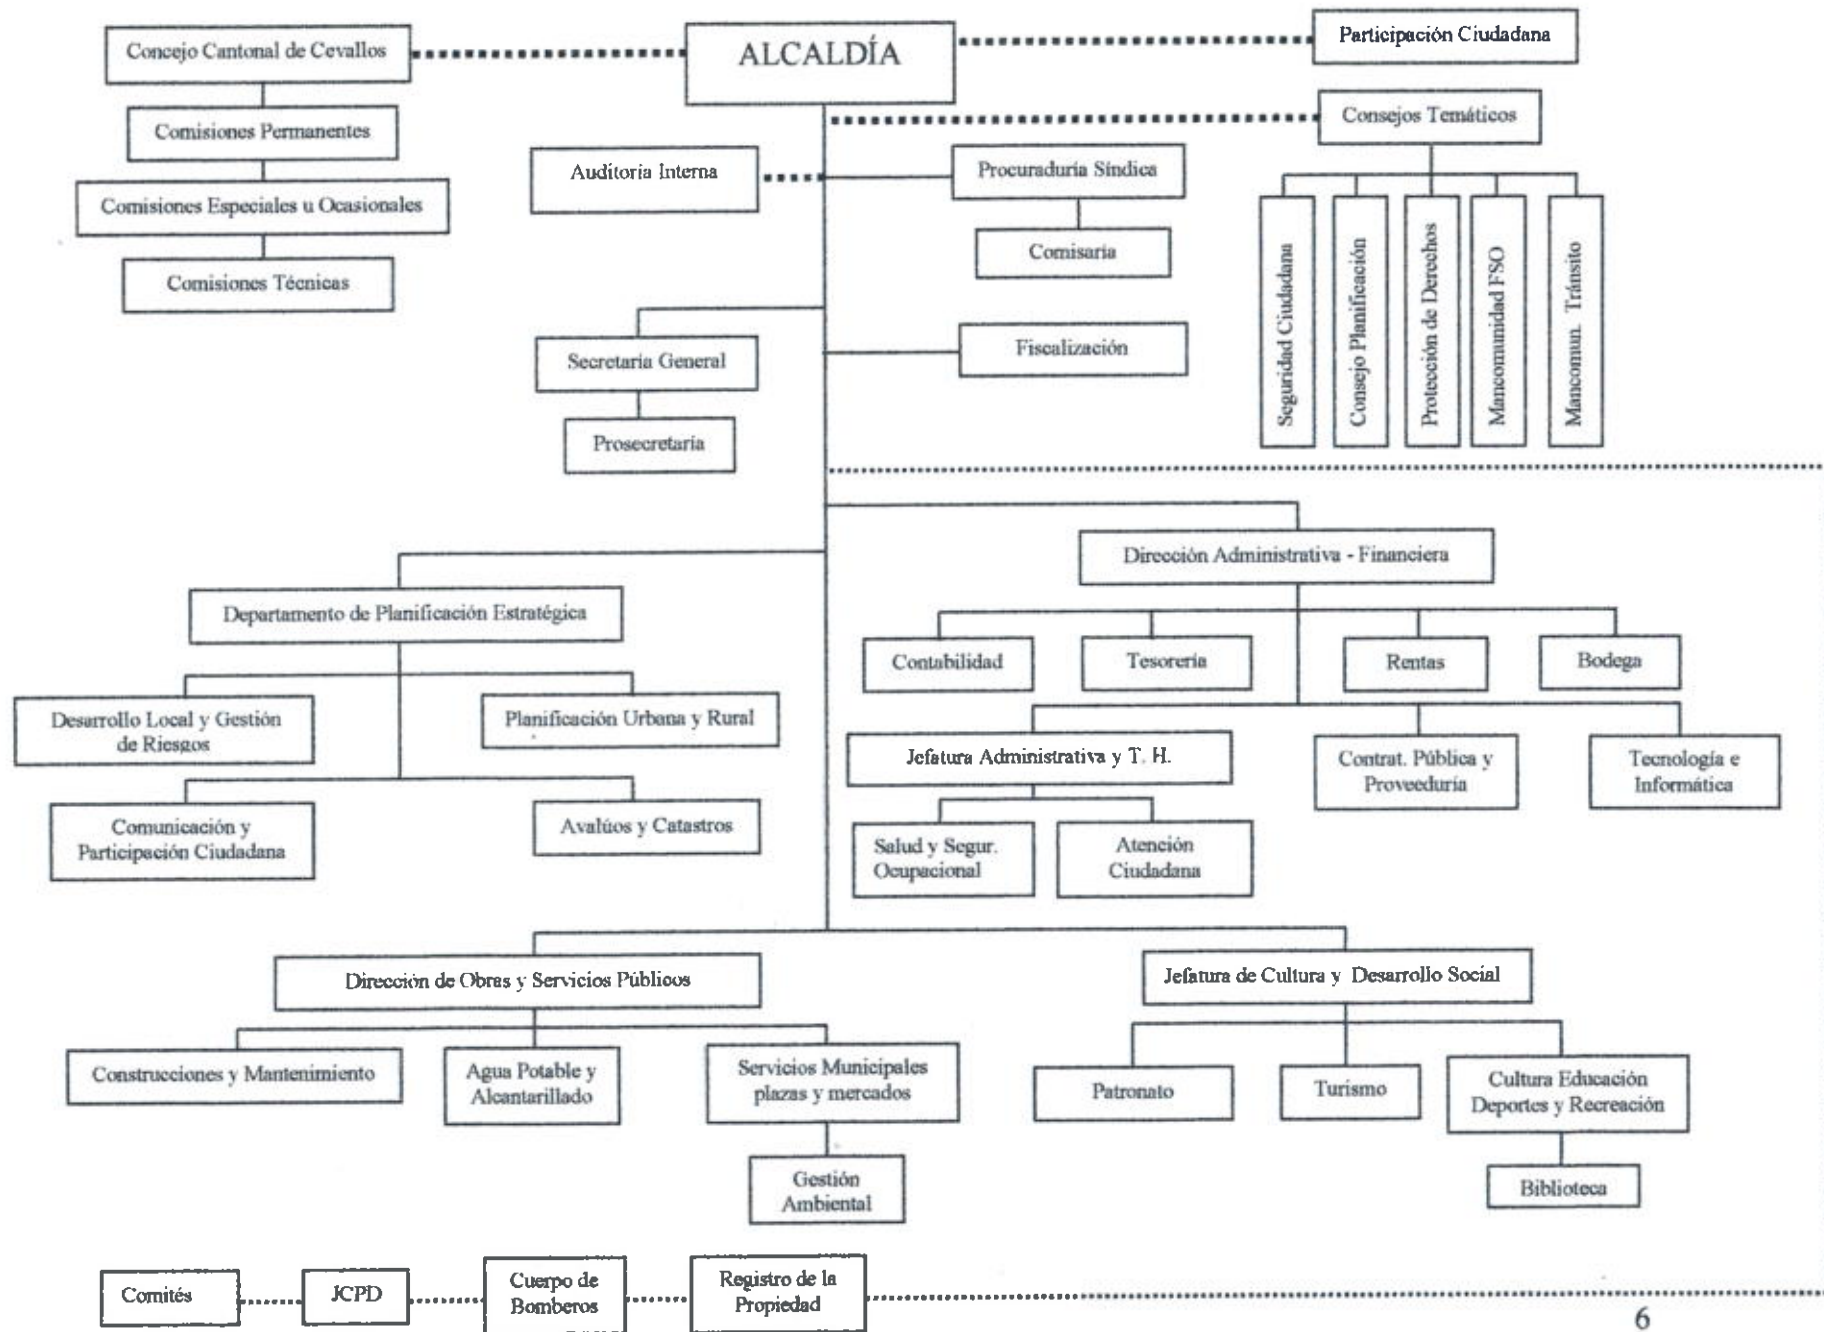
Concejo Cantonal de Cevallos

ALCALDÍA

Participación Ciudadana

Comisiones Permanentes

Consejos Temáticos

Auditoría Interna

Procuraduría Síndica

Comisiones Especiales u Ocasionales

Comisiones Técnicas

Comisaría

Seguridad Ciudadana

Consejo Planificación

Protección de Derechos

Mancomunidad FSO

Mancomun. Tránsito

Secretaria General

Fiscalización

Prosecretaría

Dirección Administrativa - Financiera

Departamento de Planificación Estratégica

Contabilidad

Tesorería

Rentas

Bodega

Desarrollo Local y Gestión de Riesgos

Planificación Urbana y Rural

Jefatura Administrativa y T. H.

Contrat. Pública y Proveeduría

Tecnología e Informática

Comunicación y Participación Ciudadana

Avalúos y Catastros

Salud y Segur. Ocupacional

Atención Ciudadana

Dirección de Obras y Servicios Públicos

Jefatura de Cultura y Desarrollo Social

Construcciones y Mantenimiento

Agua Potable y Alcantarillado

Servicios Municipales plazas y mercados

Patronato

Turismo

Cultura Educación Deportes y Recreación

Gestión Ambiental

Biblioteca

Comités

JCPD

Cuerpo de Bomberos

Registro de la Propiedad

6